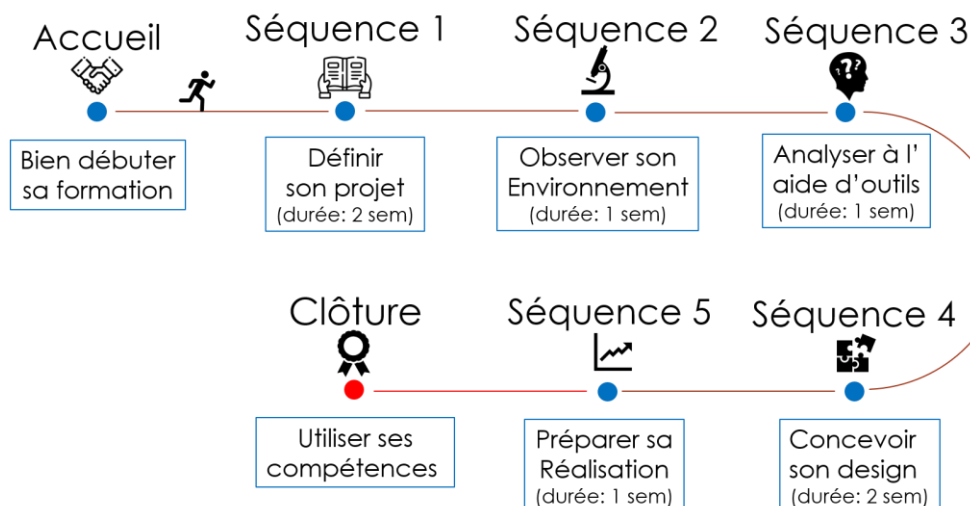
Accueil

Bien débuter sa formation

Séquence 1

Définir son projet (durée: 2 sem)

Séquence 2

Observer son Environnement (durée: 1 sem)

Séquence 3

Analyser à l' aide d'outils (durée: 1 sem)

Séquence 4

Concevoir son design (durée: 2 sem)

Séquence 5

Préparer sa Réalisation (durée: 1 sem)

Clôture

Utiliser ses compétences